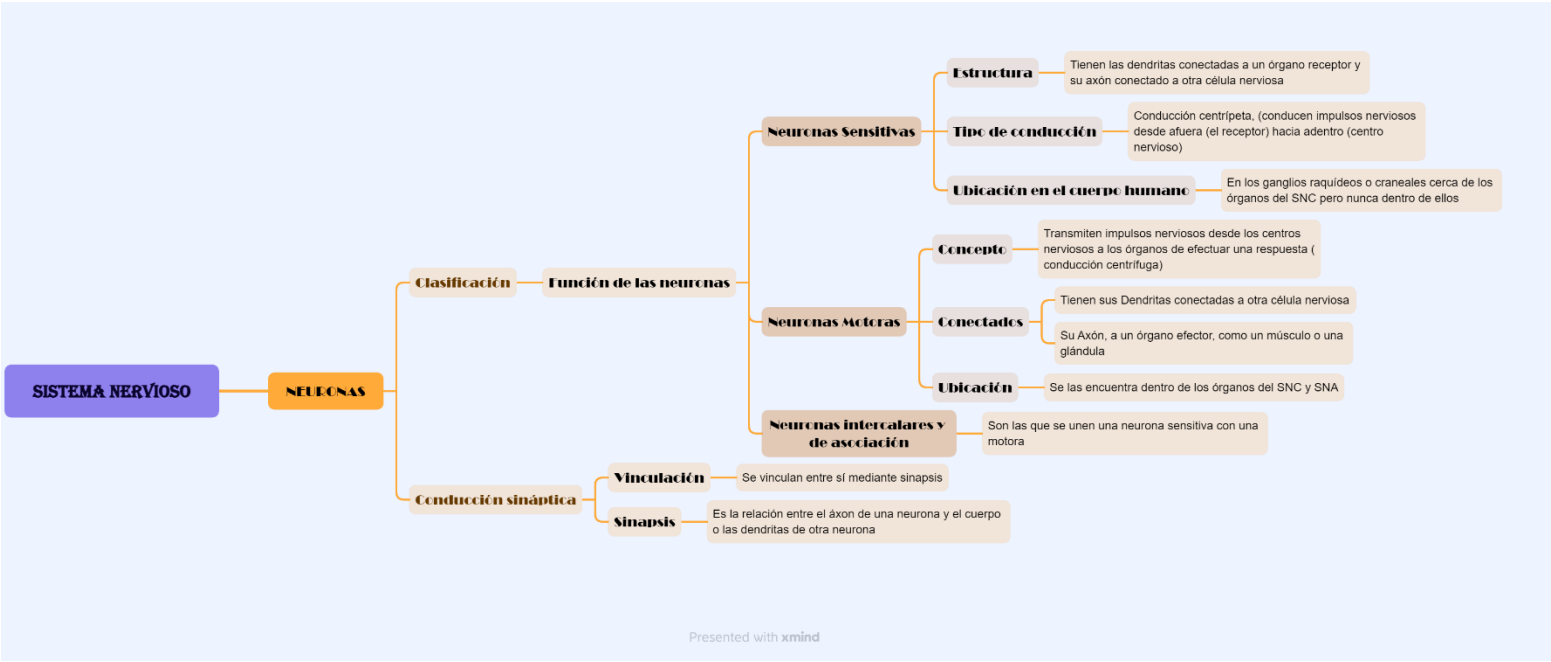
SISTEMA NERVIOSO

NEURONAS

Clasificación

Función de las neuronas

Neuronas Sensitivas

Estructura

Tienen las dendritas conectadas a un órgano receptor y su axón conectado a otra célula nerviosa

Tipo de conducción

Conducción centrípeta, (conducen impulsos nerviosos desde afuera (el receptor) hacia adentro (centro nervioso)

Ubicación en el cuerpo humano

En los ganglios raquídeos o craneales cerca de los órganos del SNC pero nunca dentro de ellos

Neuronas Motoras

Concepto

Transmiten impulsos nerviosos desde los centros nerviosos a los órganos de efectuar una respuesta ( conducción centrífuga)

Conectados

Tienen sus Dendritas conectadas a otra célula nerviosa

Su Axón, a un órgano efector, como un músculo o una glándula

Ubicación

Se las encuentra dentro de los órganos del SNC y SNA

Neuronas intercalares y de asociación

Son las que se unen una neurona sensitiva con una motora

Conducción sináptica

Vinculación

Se vinculan entre sí mediante sinapsis

Sinapsis

Es la relación entre el áxon de una neurona y el cuerpo o las dendritas de otra neurona

Presented with xmind